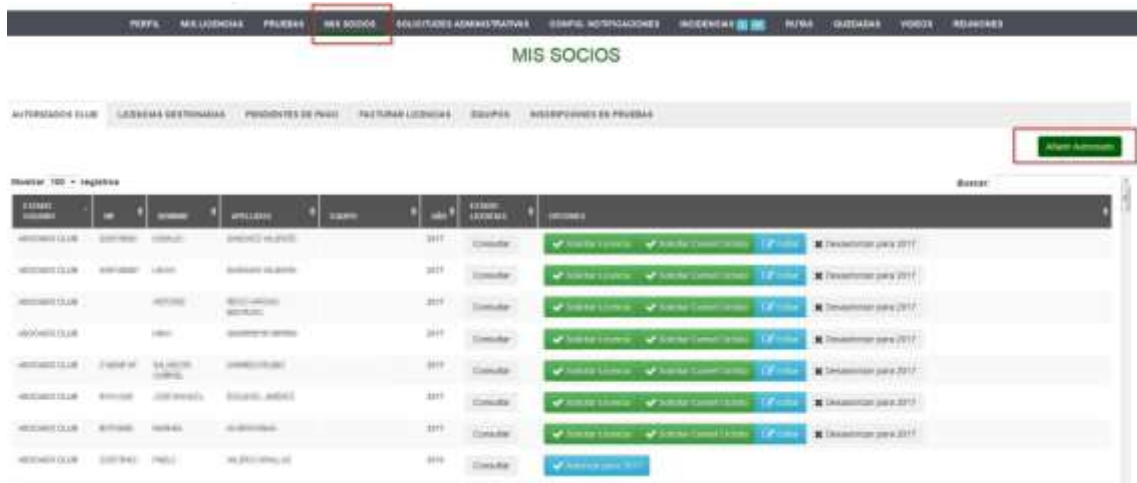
PERFIL MIS LICENCIAS PRUEBAS MIS SOCIOS SOLICITUDES ADMINISTRATIVAS CONFIG. NOTIFICACIONES INCIDENCIAS RUTAS QUEDADAS VIDEOS REUNIONES

MIS SOCIOS

AUTORIZADOS CLUB LICENCIAS GESTIONADAS PENDIENTES DE PAGO FACTURAR LICENCIAS EQUIPOS INSCRIPCIONES EN PRUEBAS

Añadir Autorizado

Mostrar 100 registros

Buscar:

| ESTADO USUARIO | NIF | NOMBRE | APELLIDOS | EQUIPO | AÑO | ESTADO LICENCIA | OPCIONES |
|---|---|---|---|---|---|---|---|
| ASOCIADO CLUB | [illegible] | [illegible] | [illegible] | | 2017 | Consultar | Solicitar Licencia Solicitar Carnet Ciclista Editar Desautorizar para 2017 |
| ASOCIADO CLUB | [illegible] | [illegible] | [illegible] | | 2017 | Consultar | Solicitar Licencia Solicitar Carnet Ciclista Editar Desautorizar para 2017 |
| ASOCIADO CLUB | | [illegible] | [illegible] | | 2017 | Consultar | Solicitar Licencia Solicitar Carnet Ciclista Editar Desautorizar para 2017 |
| ASOCIADO CLUB | | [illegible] | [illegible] | | 2017 | Consultar | Solicitar Licencia Solicitar Carnet Ciclista Editar Desautorizar para 2017 |
| ASOCIADO CLUB | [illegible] | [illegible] | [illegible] | | 2017 | Consultar | Solicitar Licencia Solicitar Carnet Ciclista Editar Desautorizar para 2017 |
| ASOCIADO CLUB | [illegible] | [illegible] | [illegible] | | 2017 | Consultar | Solicitar Licencia Solicitar Carnet Ciclista Editar Desautorizar para 2017 |
| ASOCIADO CLUB | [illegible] | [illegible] | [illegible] | | 2017 | Consultar | Solicitar Licencia Solicitar Carnet Ciclista Editar Desautorizar para 2017 |
| ASOCIADO CLUB | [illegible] | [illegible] | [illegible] | | 2016 | Consultar | Autorizar para 2017 |